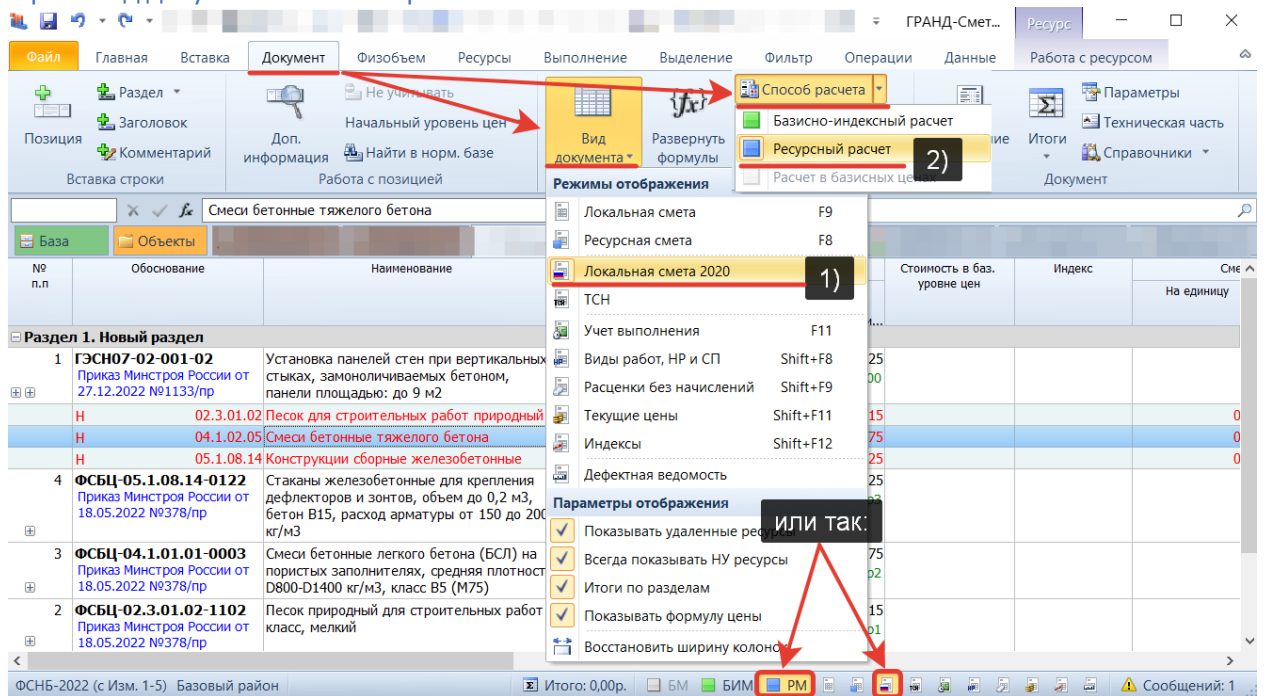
ГРАНД-Смет... Ресурс

Файл Главная Вставка Документ Физобъем Ресурсы Выполнение Выделение Фильтр Операции Данные Работа с ресурсом

Позиция Раздел Заголовок Комментарий Вставка строки

Доп. информация Не учитывать Начальный уровень цен Найти в норм. базе Работа с позицией

Вид документа Развернуть формулы Способ расчета Базисно-индексный расчет Ресурсный расчет 2) Расчет в базисных ценах

Итоги Параметры Техническая часть Справочники Документ

Смеси бетонные тяжелого бетона

База Объекты

| № п.п | Обоснование | Наименование | | Стоимость в баз. уровне цен | Индекс | Сме На единицу |
|---|---|---|---|---|---|---|
| Раздел 1. Новый раздел | | | | | | |
| 1 | ГЭСН07-02-001-02 Приказ Минстроя России от 27.12.2022 №1133/пр | Установка панелей стен при вертикальных стыках, замоноличиваемых бетоном, панели площадью: до 9 м2 | 25 00 | | | |
| | Н 02.3.01.02 | Песок для строительных работ природный | 15 | | | 0 |
| | Н 04.1.02.05 | Смеси бетонные тяжелого бетона | 75 | | | 0 |
| | Н 05.1.08.14 | Конструкции сборные железобетонные | 25 | | | 0 |
| 4 | ФСБЦ-05.1.08.14-0122 Приказ Минстроя России от 18.05.2022 №378/пр | Стаканы железобетонные для крепления дефлекторов и зонтов, объем до 0,2 м3, бетон В15, расход арматуры от 150 до 200 кг/м3 | | | | |
| 3 | ФСБЦ-04.1.01.01-0003 Приказ Минстроя России от 18.05.2022 №378/пр | Смеси бетонные легкого бетона (БСЛ) на пористых заполнителях, средняя плотность D800-D1400 кг/м3, класс В5 (М75) | 75 | | | |
| 2 | ФСБЦ-02.3.01.02-1102 Приказ Минстроя России от 18.05.2022 №378/пр | Песок природный для строительных работ класс, мелкий | 15 | | | |

Режимы отображения
Локальная смета F9
Ресурсная смета F8
Локальная смета 2020 1)
ТСН
Учет выполнения F11
Виды работ, НР и СП Shift+F8
Расценки без начислений Shift+F9
Текущие цены Shift+F11
Индексы Shift+F12
Дефектная ведомость
Параметры отображения
Показывать удаленные ресурсы
Всегда показывать НУ ресурсы
Итоги по разделам
Показывать формулу цены
Восстановить ширину колонок

или так:

ФСНБ-2022 (с Изм. 1-5) Базовый район Итого: 0,00р. БМ БИМ РМ Сообщений: 1